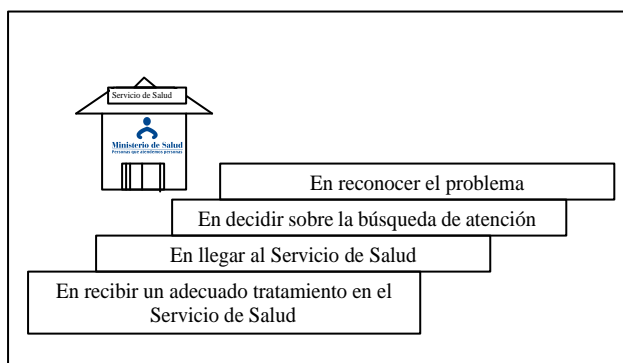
Servicio de Salud

Ministerio de Salud
Personas que atendemos personas

En reconocer el problema

En decidir sobre la búsqueda de atención

En llegar al Servicio de Salud

En recibir un adecuado tratamiento en el Servicio de Salud